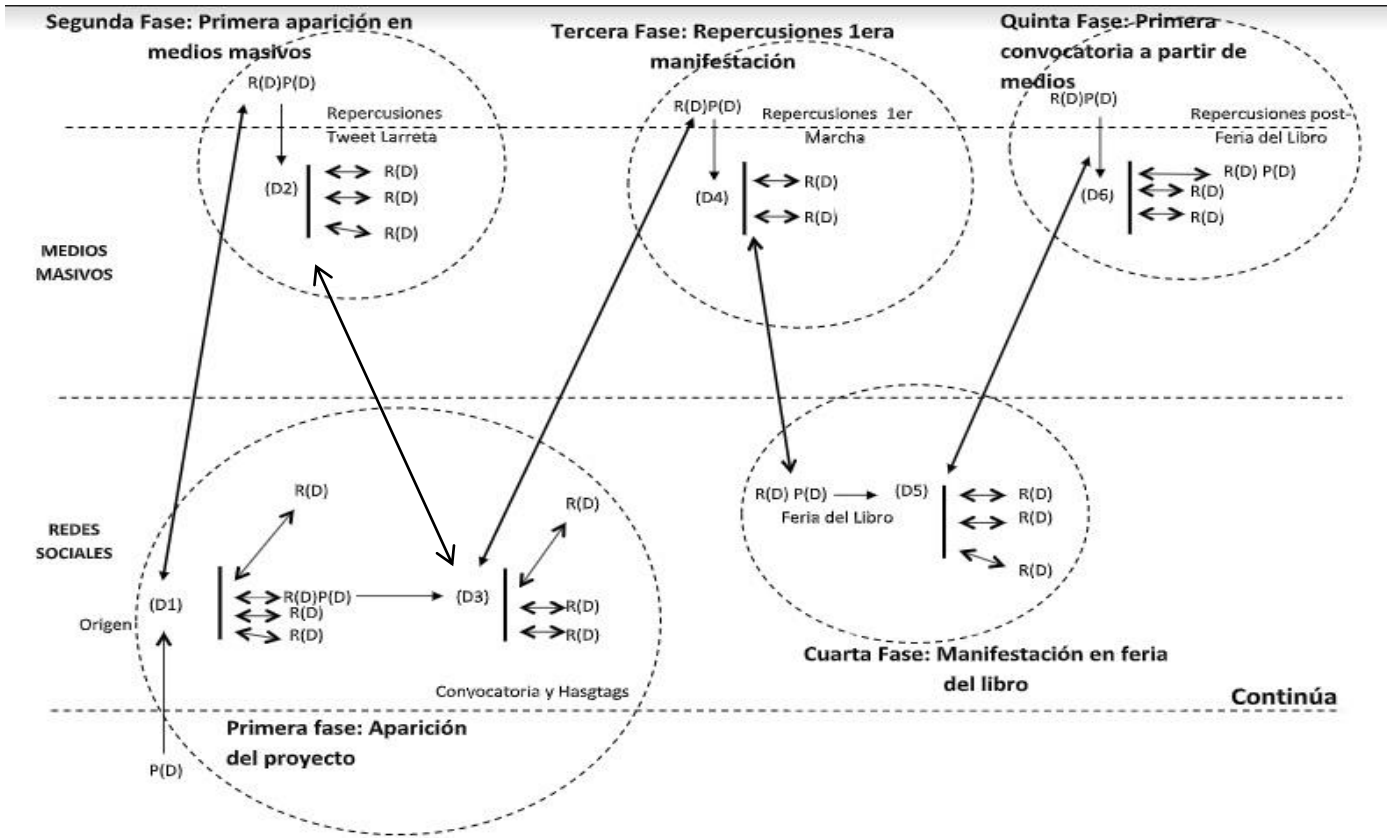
Segunda Fase: Primera aparición en medios masivos

R(D)P(D)

Repercusiones Tweet Larreta

(D2)
R(D)
R(D)
R(D)

Tercera Fase: Repercusiones 1era manifestación

R(D)P(D)

Repercusiones 1er Marcha

(D4)
R(D)
R(D)

Quinta Fase: Primera convocatoria a partir de medios

R(D)P(D)

Repercusiones post-Feria del Libro

(D6)
R(D) P(D)
R(D)
R(D)

MEDIOS MASIVOS

REDES SOCIALES

R(D)

(D1)
Origen
R(D)P(D)
R(D)
R(D)

(D3)
R(D)
R(D)
R(D)

Convocatoria y Hasgtags

R(D) P(D)
Feria del Libro
(D5)
R(D)
R(D)
R(D)

Cuarta Fase: Manifestación en feria del libro

Continúa

Primera fase: Aparición del proyecto

P(D)